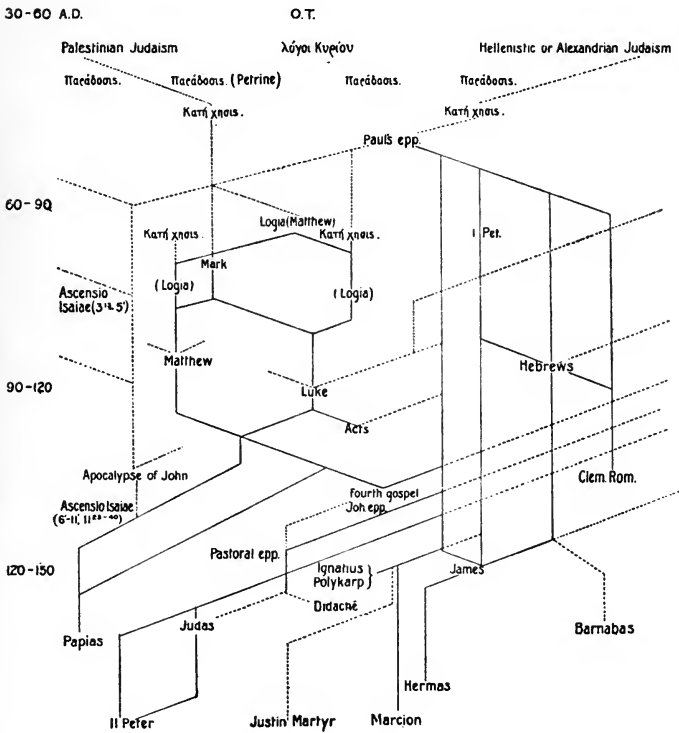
30-60 A.D.

O.T.

Palestinian Judaism

λόγοι Κυρίου

Hellenistic or Alexandrian Judaism

Παράδοσις.

Παράδοσις. (Petrine)

Παράδοσις.

Παράδοσις.

Κατήχησις.

Κατήχησις.

Paul's epp.

60-90

Κατήχησις.

Logia (Matthew)

Κατήχησις.

Mark

I Pet.

(Logia)

(Logia)

Ascensio Isaiae ($3^{13}$-$5^{1}$)

Matthew

Hebrews

90-120

Luke

Acts

Apocalypse of John

Clem. Rom.

Ascensio Isaiae ($6$-$11$, $11^{23-40}$)

Fourth gospel

Joh epp.

Pastoral epp.

Ignatius

Polykarp

James

120-150

Didaché

Papias

Judas

Barnabas

Hermas

II Peter

Justin Martyr

Marcion